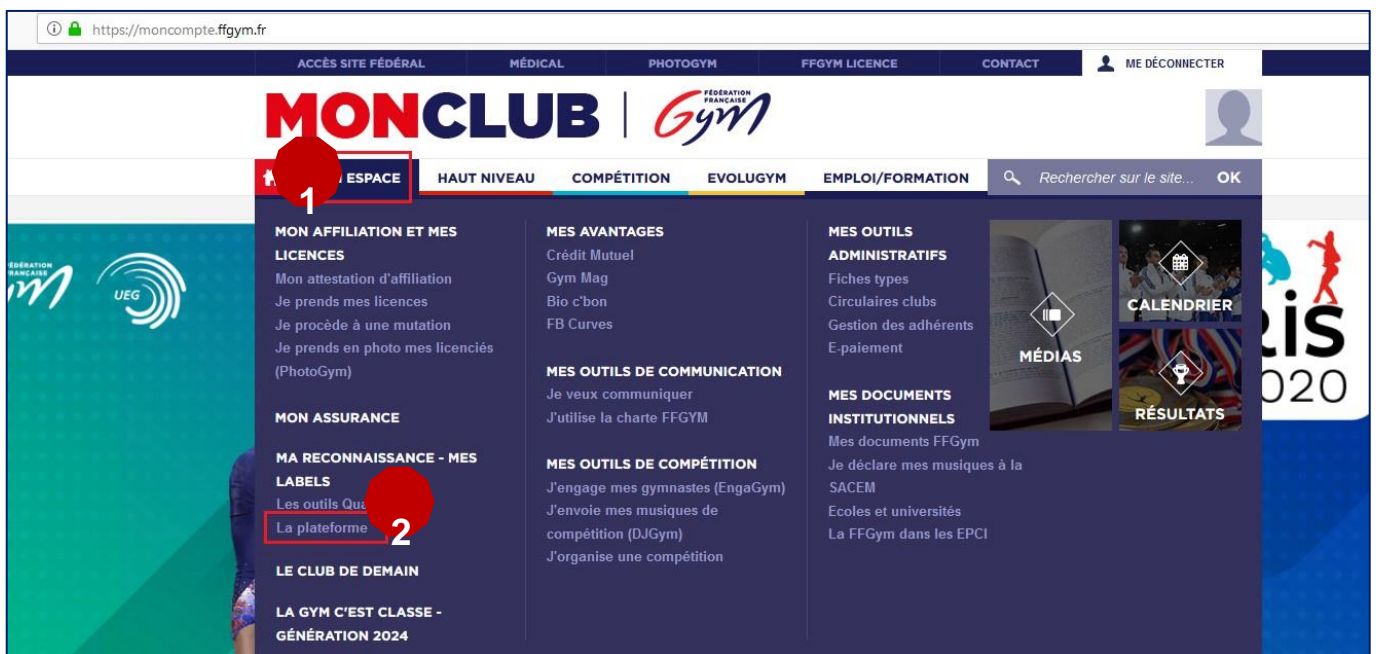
https://moncompte.ffgym.fr

ACCÈS SITE FÉDÉRAL MÉDICAL PHOTOGYM FFGYM LICENCE CONTACT ME DÉCONNECTER

MONCLUB | FÉDÉRATION FRANÇAISE Gym

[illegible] ESPACE HAUT NIVEAU COMPÉTITION EVOLUGYM EMPLOI/FORMATION Rechercher sur le site... OK

1

FÉDÉRATION FRANÇAISE Gym UEG

MON AFFILIATION ET MES LICENCES
Mon attestation d'affiliation
Je prends mes licences
Je procède à une mutation
Je prends en photo mes licenciés (PhotoGym)

MON ASSURANCE

MA RECONNAISSANCE - MES LABELS
Les outils Qua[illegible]
La plateforme

2

LE CLUB DE DEMAIN

LA GYM C'EST CLASSE - GÉNÉRATION 2024

MES AVANTAGES
Crédit Mutuel
Gym Mag
Bio c'bon
FB Curves

MES OUTILS DE COMMUNICATION
Je veux communiquer
J'utilise la charte FFGYM

MES OUTILS DE COMPÉTITION
J'engage mes gymnastes (EngaGym)
J'envoie mes musiques de compétition (DJGym)
J'organise une compétition

MES OUTILS ADMINISTRATIFS
Fiches types
Circulaires clubs
Gestion des adhérents
E-paiement

MES DOCUMENTS INSTITUTIONNELS
Mes documents FFGym
Je déclare mes musiques à la SACEM
Ecoles et universités
La FFGym dans les EPCI

MÉDIAS
CALENDRIER
RÉSULTATS

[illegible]is
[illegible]020